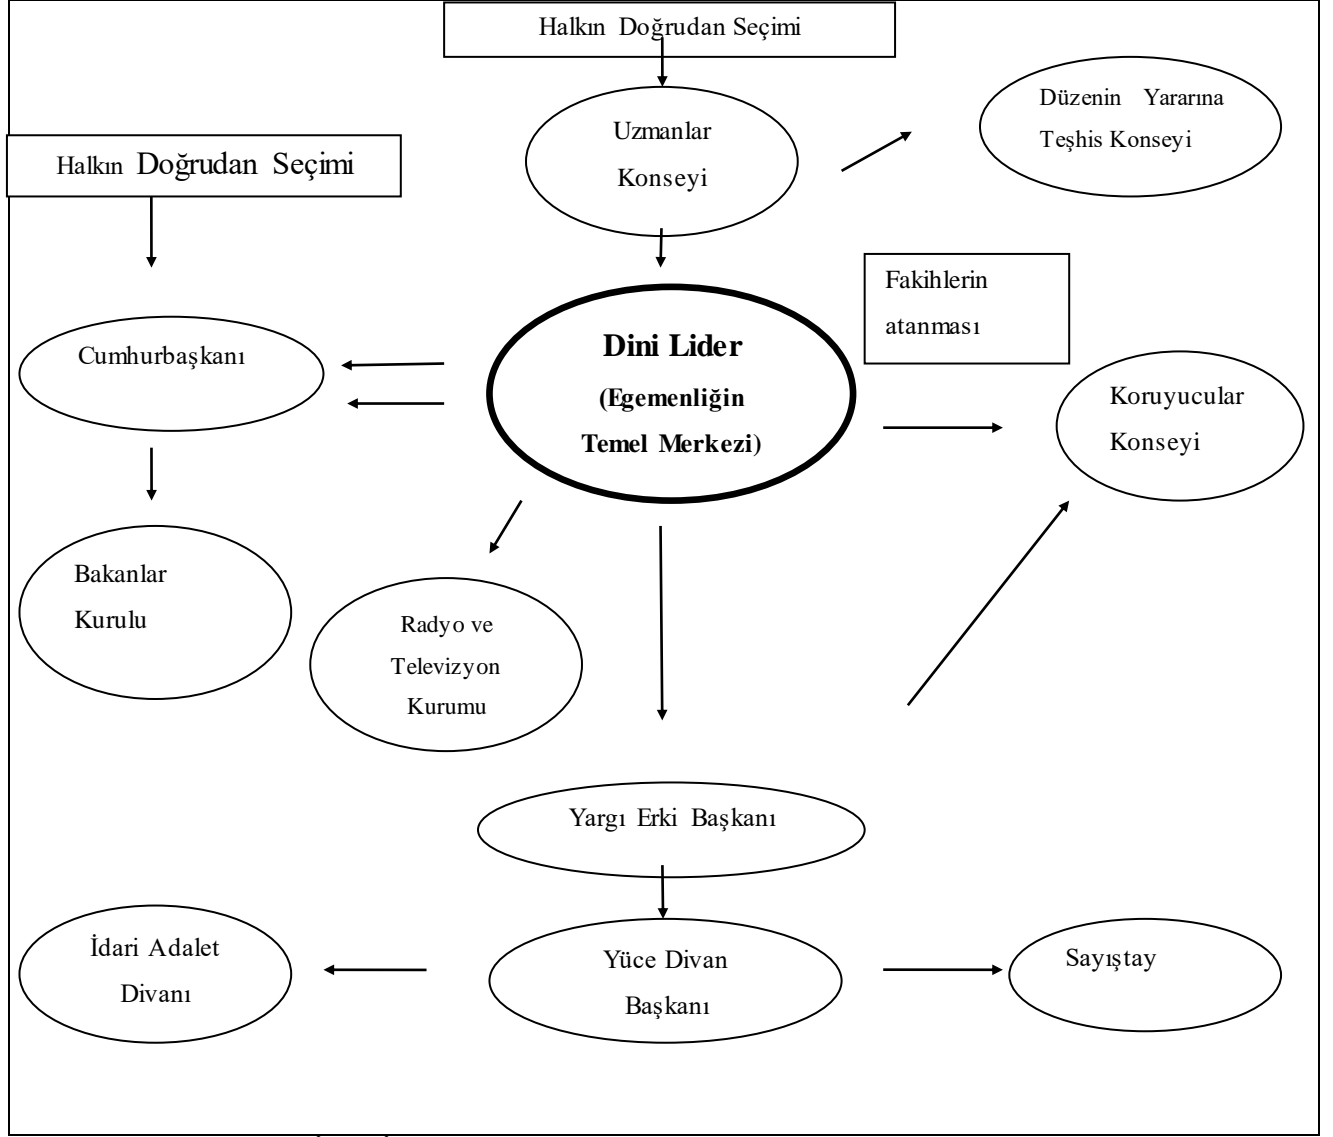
Halkın Doğrudan Seçimi

Uzmanlar Konseyi

Düzenin Yararına Teşhis Konseyi

Halkın Doğrudan Seçimi

Fakihlerin atanması

Cumhurbaşkanı

Dini Lider (Egemenliğin Temel Merkezi)

Koruyucular Konseyi

Bakanlar Kurulu

Radyo ve Televizyon Kurumu

Yargı Erki Başkanı

İdari Adalet Divanı

Yüce Divan Başkanı

Sayıştay